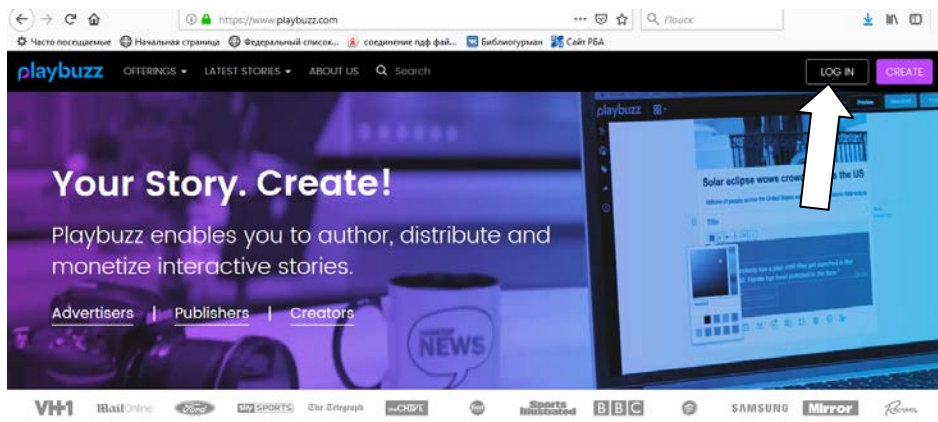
https://www.playbuzz.com

Поиск

Часто посещаемые Начальная страница Федеральный список... соединение пдф фай... Библиогурман Сайт РБА

playbuzz OFFERINGS LATEST STORIES ABOUT US Search

LOG IN CREATE

playbuzz

Solar eclipse wows crow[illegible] the US

Title

NEWS

Your Story. Create!

Playbuzz enables you to author, distribute and monetize interactive stories.

Advertisers | Publishers | Creators

VH1 MailOnline Ford SKY SPORTS The Telegraph theCHIVE Sports Illustrated BBC SAMSUNG Mirror